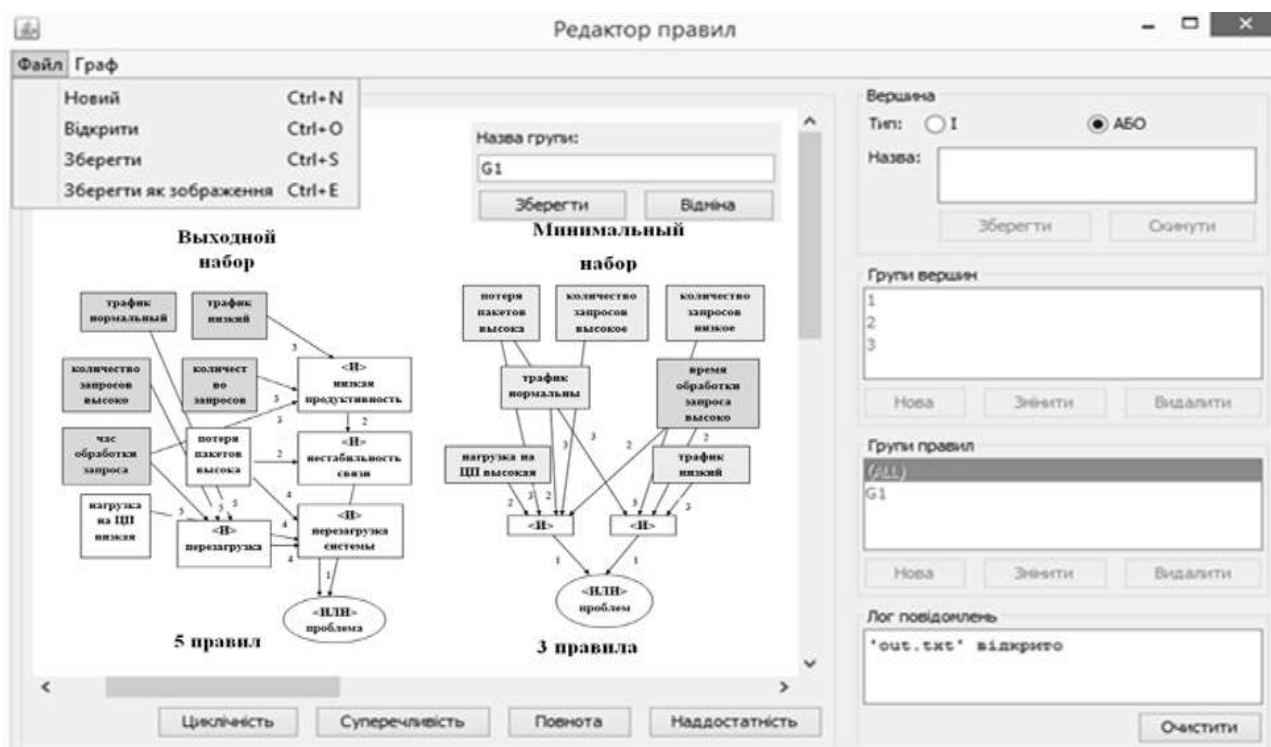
Редактор правил

Файл Граф

Новий Ctrl+N
Відкрити Ctrl+O
Зберегти Ctrl+S
Зберегти як зображення Ctrl+E

Назва групи:
G1
Зберегти Відміна

Выходной набор

трафик нормальный
трафик низкий
количество запросов высоко
количество запросов
час обработки запроса
потеря пакетов высока
нагрузка на ЦП низкая
<И> низкая продуктивность
<И> нестабильность связи
<И> перезагрузка
<И> перезагрузка системы
<ИЛИ> проблема
3 3 3 2 2 4 5 5 5 3 4 4 4 1 1

5 правил

Минимальный набор

потеря пакетов высока
количество запросов высокое
количество запросов низкое
трафик нормальны
время обработки запроса высоко
нагрузка на ЦП высокая
трафик низкий
<И>
<И>
<ИЛИ> проблем
3 3 2 2 2 3 2 3 3 3 1 1

3 правила

Циклічність Суперечливість Повнота Наддостатність

Вершина
Тип: I АБО
Назва:
Зберегти Скинути

Групи вершин
1
2
3
Нова Змінити Видалити

Групи правил
(ALL)
G1
Нова Змінити Видалити

Лог повідомлень
'out.txt' відкрито
Очистити